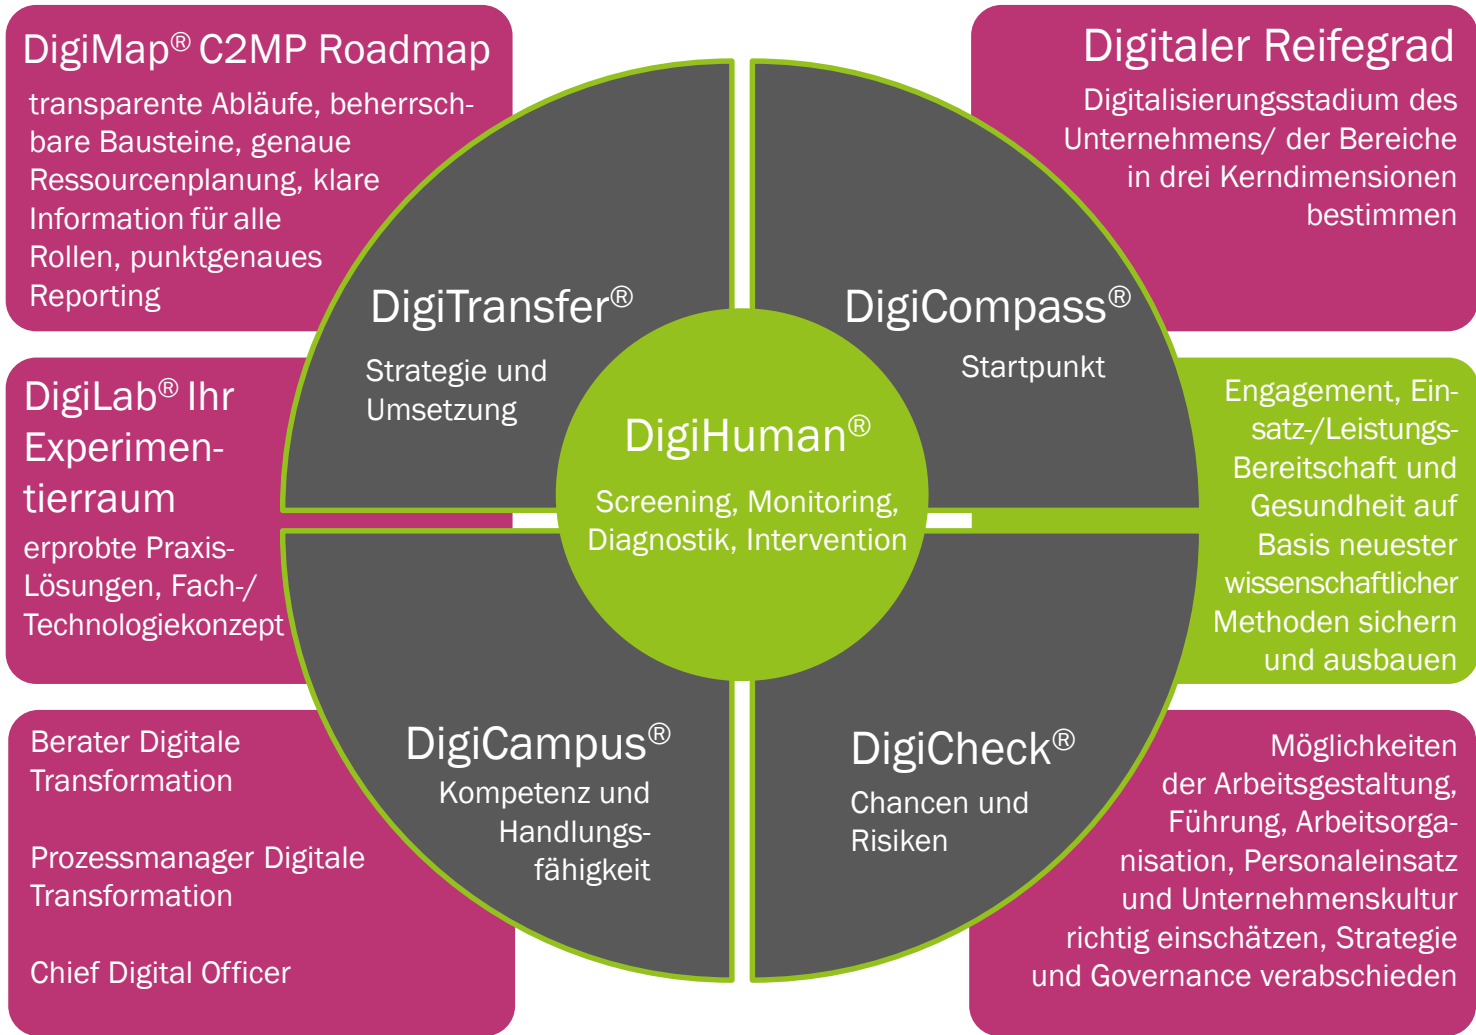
DigiMap® C2MP Roadmap

transparente Abläufe, beherrschbare Bausteine, genaue Ressourcenplanung, klare Information für alle Rollen, punktgenaues Reporting

Digitaler Reifegrad

Digitalisierungsstadium des Unternehmens/ der Bereiche in drei Kerndimensionen bestimmen

DigiTransfer®

Strategie und Umsetzung

DigiCompass®

Startpunkt

DigiLab® Ihr Experimentierraum

erprobte Praxis-Lösungen, Fach-/ Technologiekonzept

DigiHuman®

Screening, Monitoring, Diagnostik, Intervention

Engagement, Einsatz-/Leistungs-Bereitschaft und Gesundheit auf Basis neuester wissenschaftlicher Methoden sichern und ausbauen

Berater Digitale Transformation

Prozessmanager Digitale Transformation

Chief Digital Officer

DigiCampus®

Kompetenz und Handlungsfähigkeit

DigiCheck®

Chancen und Risiken

Möglichkeiten der Arbeitsgestaltung, Führung, Arbeitsorganisation, Personaleinsatz und Unternehmenskultur richtig einschätzen, Strategie und Governance verabschieden